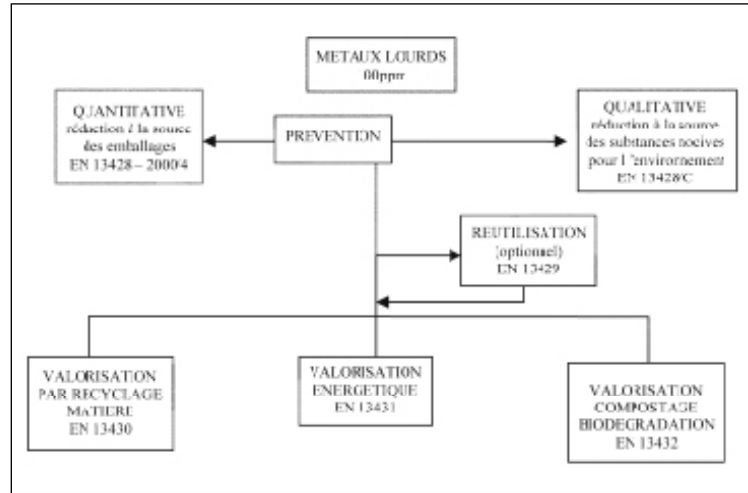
METAUX LOURDS
00ppm

QUANTITATIVE
réduction à la source des emballages
EN 13428 – 2000/4

PREVENTION

QUALITATIVE
réduction à la source des substances nocives pour l'environnement
EN 13428/C

REUTILISATION
(optionnel)
EN 13429

VALORISATION
PAR RECYCLAGE
MATIERE
EN 13430

VALORISATION
ENERGETIQUE
EN 13431

VALORISATION
COMPOSTAGE
BIODEGRADATION
EN 13432